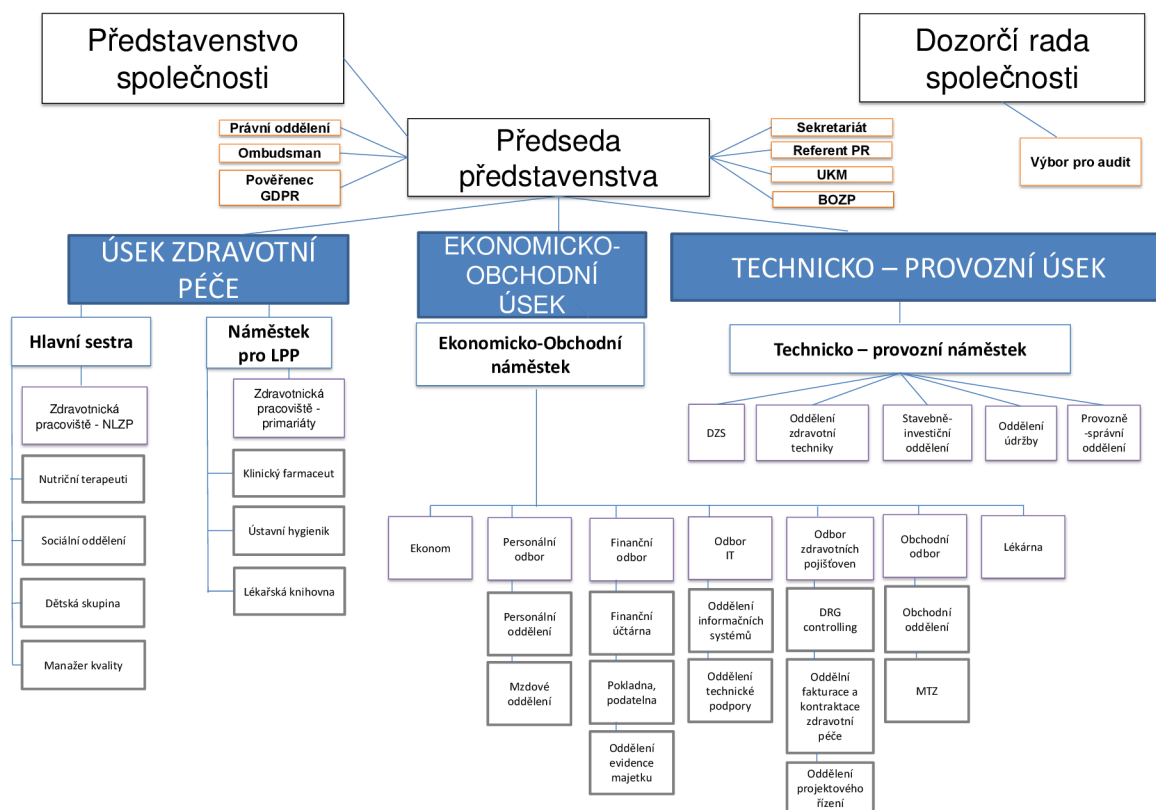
Představenstvo společnosti

Dozorčí rada společnosti

Právní oddělení

Ombudsman

Pověřenec GDPR

Předseda představenstva

Sekretariát

Referent PR

UKM

BOZP

Výbor pro audit

ÚSEK ZDRAVOTNÍ PÉČE

EKONOMICKO-OBCHODNÍ ÚSEK

TECHNICKO – PROVOZNÍ ÚSEK

Hlavní sestra

Náměstek pro LPP

Ekonomicko-Obchodní náměstek

Technicko – provozní náměstek

Zdravotnická pracoviště - NLZP

Zdravotnická pracoviště - primariáty

DZS

Oddělení zdravotní techniky

Stavebně-investiční oddělení

Oddělení údržby

Provozně -správní oddělení

Nutriční terapeuti

Klinický farmaceut

Sociální oddělení

Ústavní hygienik

Dětská skupina

Lékařská knihovna

Manažer kvality

Ekonom

Personální odbor

Finanční odbor

Odbor IT

Odbor zdravotních pojišťoven

Obchodní odbor

Lékárna

Personální oddělení

Mzdové oddělení

Finanční účtárna

Pokladna, podatelna

Oddělení evidence majetku

Oddělení informačních systémů

Oddělení technické podpory

DRG controlling

Oddělní fakturace a kontraktace zdravotní péče

Oddělení projektového řízení

Obchodní oddělení

MTZ